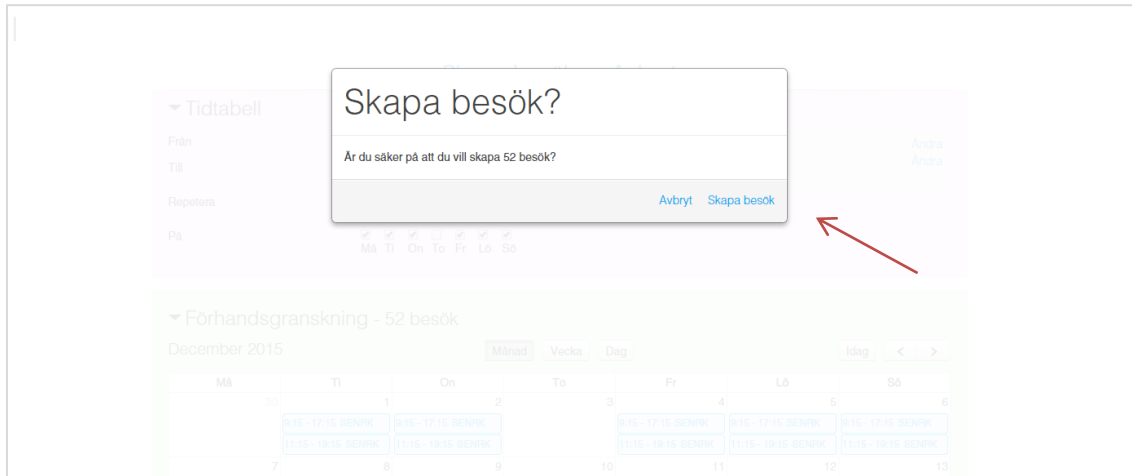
Skapa besök?

Är du säker på att du vill skapa 52 besök?

Avbryt Skapa besök

Tidtabell

Från

Till

Repetera

På

Må Ti On To Fr Lö Sö

Ändra
Ändra

Förhandsgranskning - 52 besök

December 2015

Månad Vecka Dag

Idag < >

| Må | Ti | On | To | Fr | Lö | Sö |
|---|---|---|---|---|---|---|
| 30 | 1 | 2 | 3 | 4 | 5 | 6 |
| | 9:15 - 17:15 SENRK | 9:15 - 17:15 SENRK | | 9:15 - 17:15 SENRK | 9:15 - 17:15 SENRK | 9:15 - 17:15 SENRK |
| | 11:15 - 19:15 SENRK | 11:15 - 19:15 SENRK | | 11:15 - 19:15 SENRK | 11:15 - 19:15 SENRK | 11:15 - 19:15 SENRK |
| 7 | 8 | 9 | 10 | 11 | 12 | 13 |